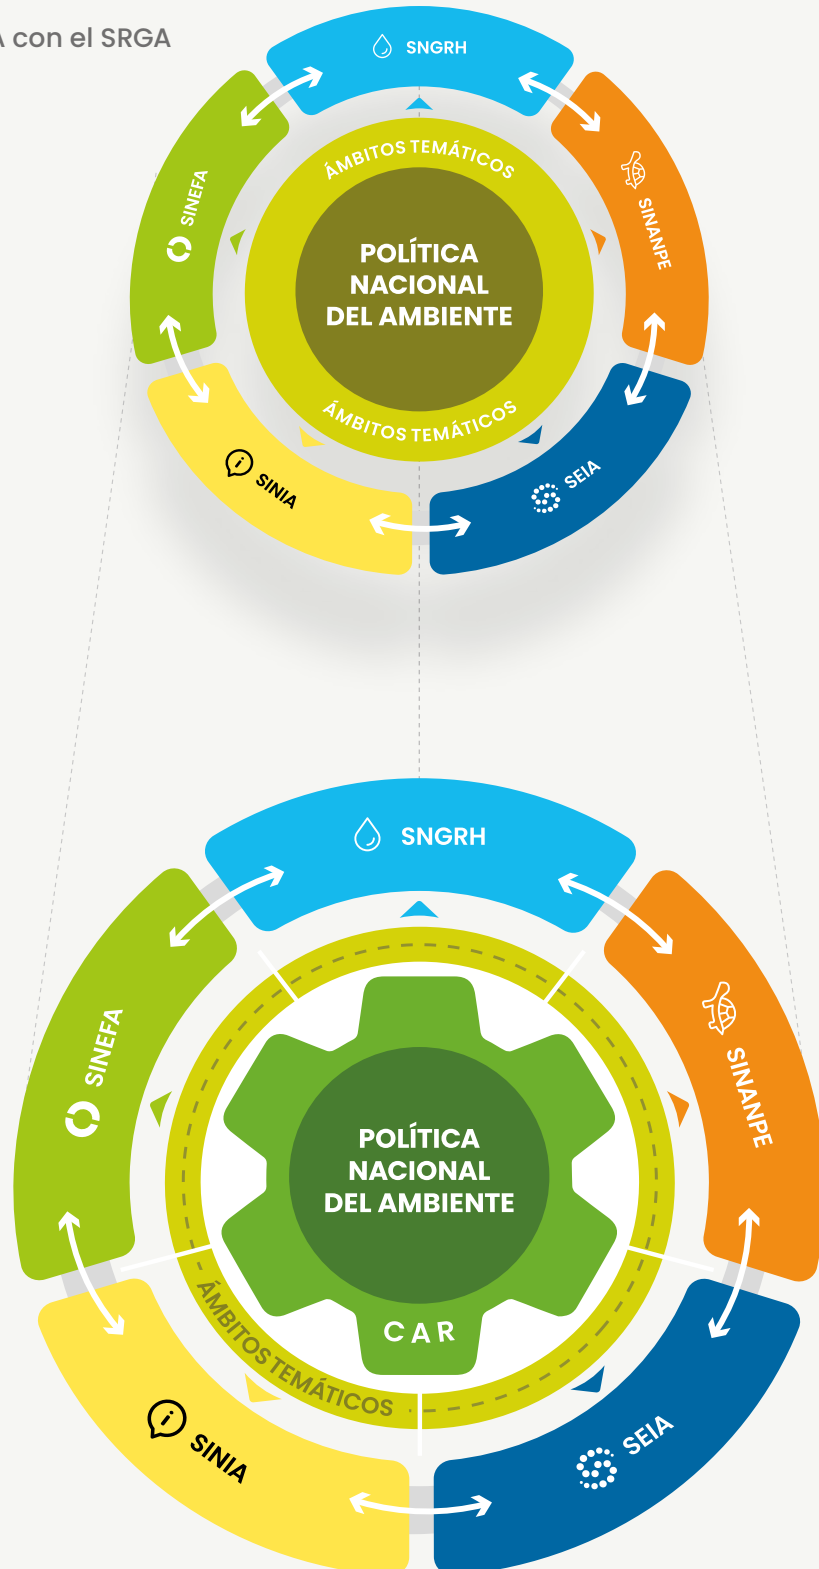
con el SRGA

SNGRH

SINANPE

SEIA

SINIA

SINEFA

ÁMBITOS TEMÁTICOS

POLÍTICA NACIONAL DEL AMBIENTE

ÁMBITOS TEMÁTICOS

SNGRH

SINANPE

SEIA

SINIA

SINEFA

POLÍTICA NACIONAL DEL AMBIENTE

CAR

ÁMBITOS TEMÁTICOS